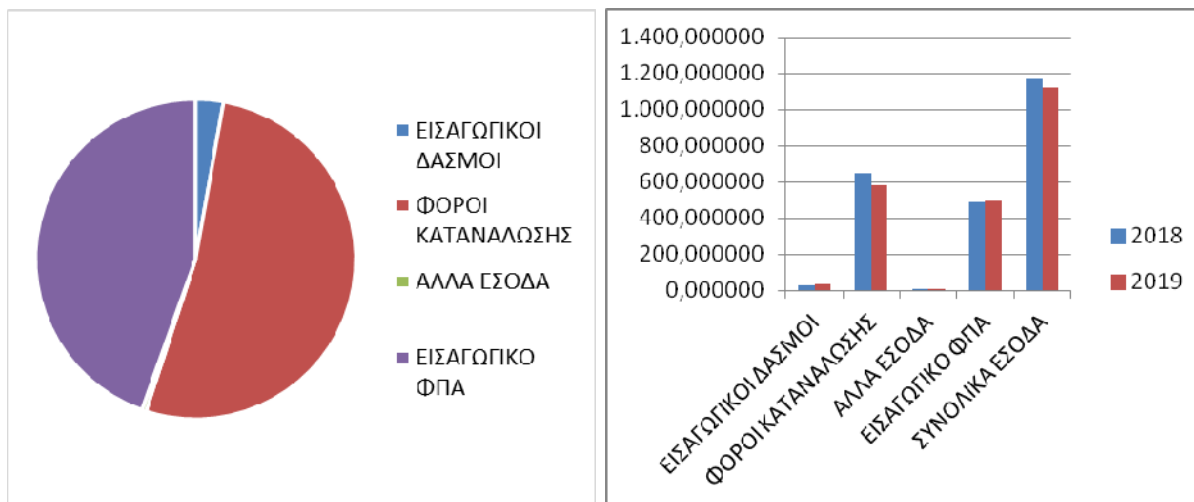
ΕΙΣΑΓΩΓΙΚΟΙ ΔΑΣΜΟΙ

ΦΟΡΟΙ ΚΑΤΑΝΑΛΩΣΗΣ

ΑΛΛΑ ΕΣΟΔΑ

ΕΙΣΑΓΩΓΙΚΟ ΦΠΑ

1.400,000000
1.200,000000
1.000,000000
800,000000
600,000000
400,000000
200,000000
0,000000

ΕΙΣΑΓΩΓΙΚΟΙ ΔΑΣΜΟΙ
ΦΟΡΟΙ ΚΑΤΑΝΑΛΩΣΗΣ
ΑΛΛΑ ΕΣΟΔΑ
ΕΙΣΑΓΩΓΙΚΟ ΦΠΑ
ΣΥΝΟΛΙΚΑ ΕΣΟΔΑ

2018
2019